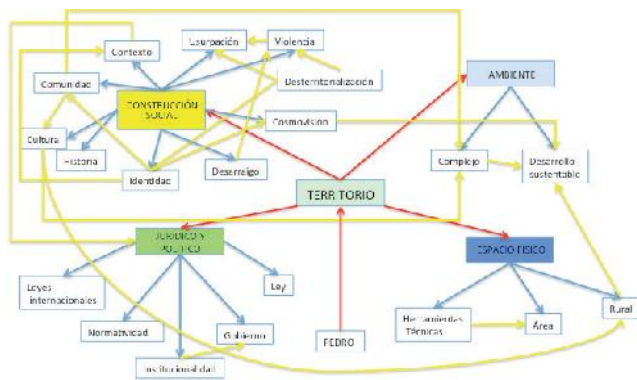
Contexto
Usurpación
Violencia
Desterritorialización
Comunidad
CONSTRUCCIÓN SOCIAL
Cosmovisión
AMBIENTE
Cultura
Historia
Identidad
Desarraigo
Complejo
Desarrollo sustentable
TERRITORIO
JURÍDICO Y POLÍTICO
ESPACIO FÍSICO
Leyes internacionales
Ley
Normatividad
Gobierno
Institucionalidad
PEDRO
Herramientas Técnicas
Área
Rural